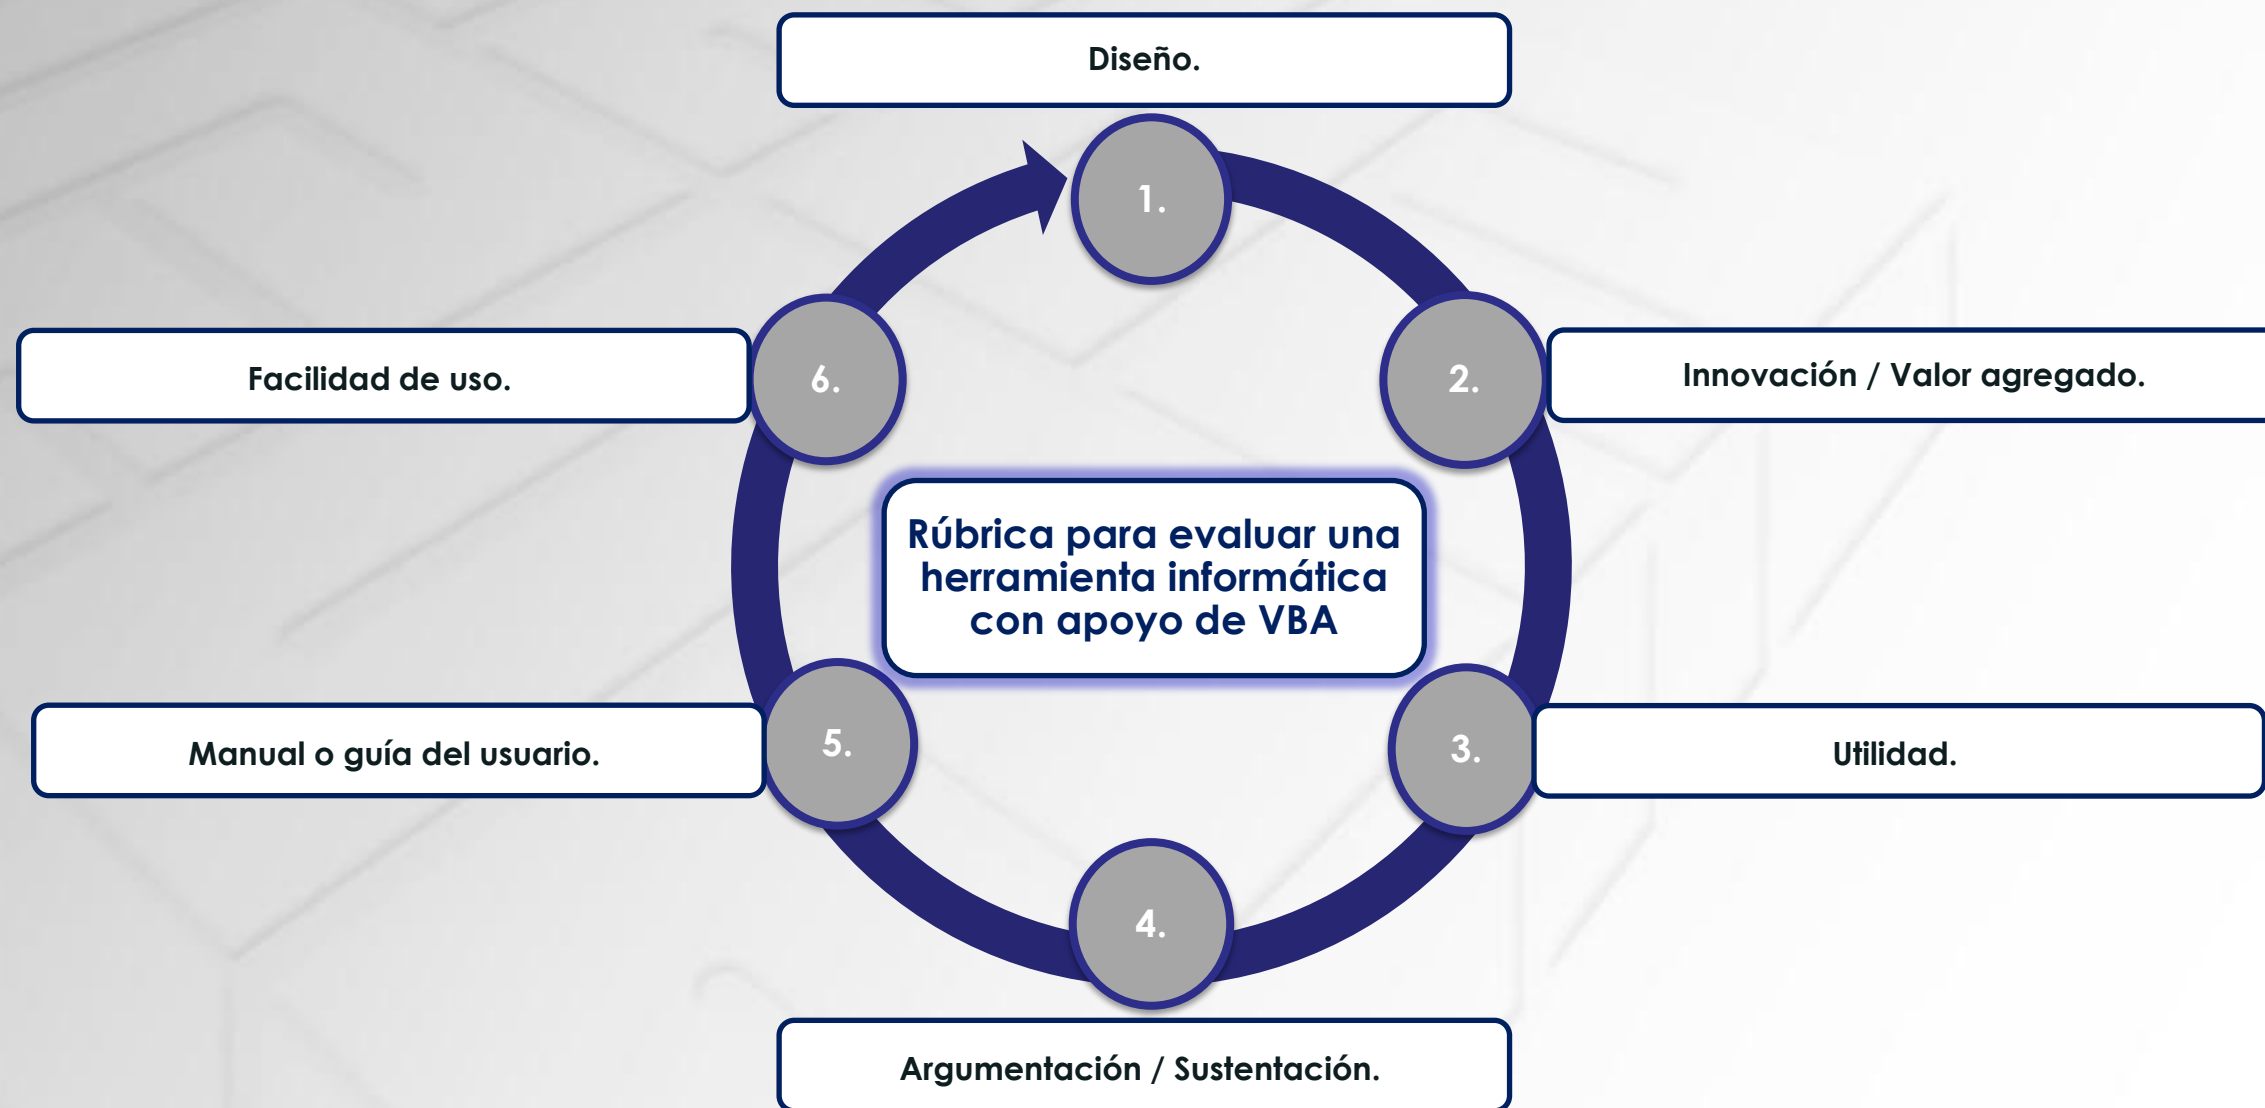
Diseño.

1.

2.

Innovación / Valor agregado.

Rúbrica para evaluar una herramienta informática con apoyo de VBA

3.

Utilidad.

4.

Argumentación / Sustentación.

5.

Manual o guía del usuario.

6.

Facilidad de uso.